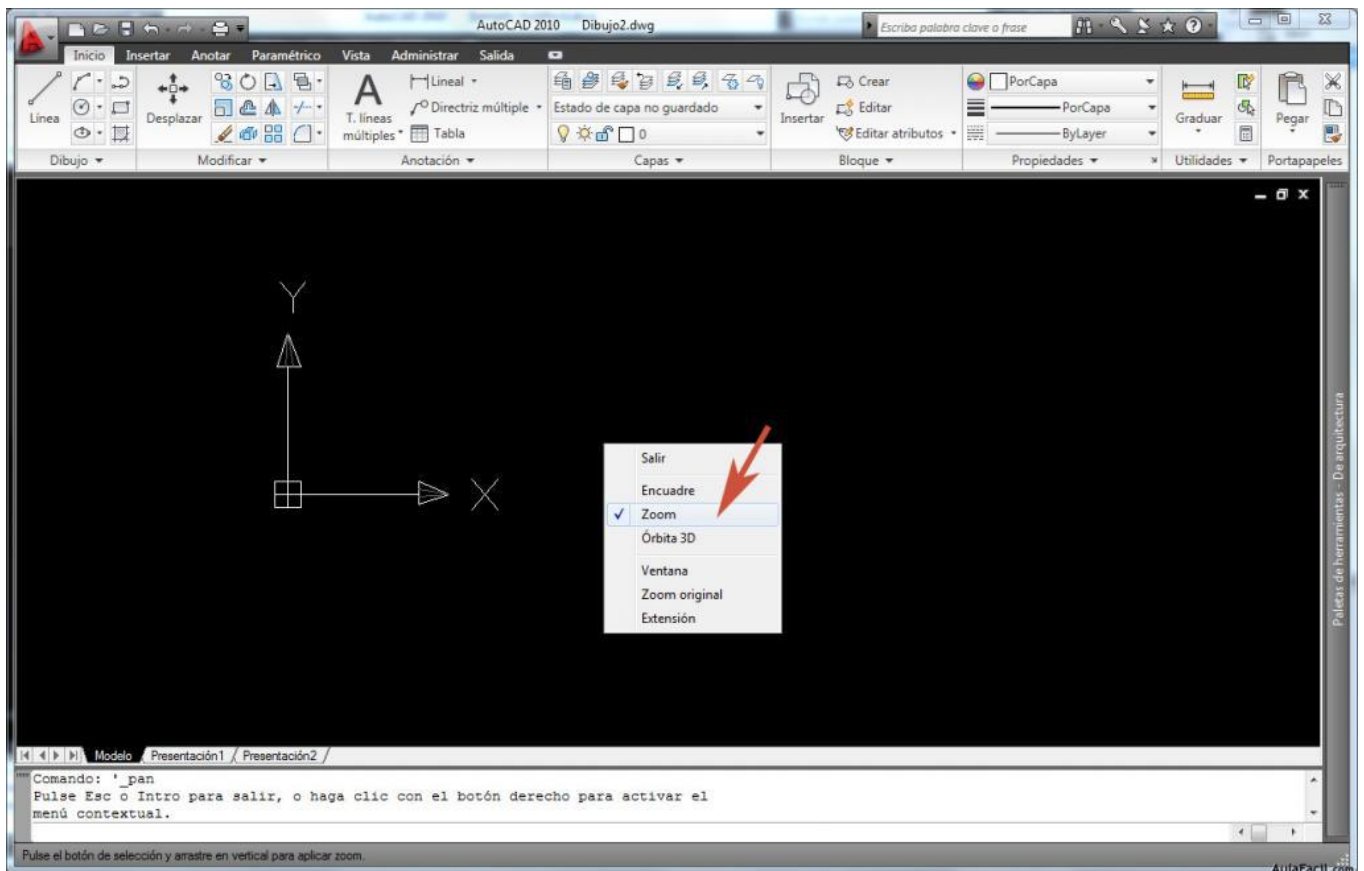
AutoCAD 2010 Dibujo2.dwg
Escriba palabra clave o frase

Inicio Insertar Anotar Paramétrico Vista Administrar Salida

Línea
Desplazar
T. líneas múltiples
Lineal
Directriz múltiple
Tabla
Estado de capa no guardado
0
Insertar
Crear
Editar
Editar atributos
PorCapa
PorCapa
ByLayer
Graduar
Pegar

Dibujo ▾ Modificar ▾ Anotación ▾ Capas ▾ Bloque ▾ Propiedades ▾ Utilidades ▾ Portapapeles

Y
X

Salir
Encuadre
✓ Zoom
Órbita 3D
Ventana
Zoom original
Extensión

Paletas de herramientas - De arquitectura

Modelo Presentación1 Presentación2

Comando: '_pan
Pulse Esc o Intro para salir, o haga clic con el botón derecho para activar el menú contextual.

Pulse el botón de selección y arrastre en vertical para aplicar zoom.

AulaFacil.com